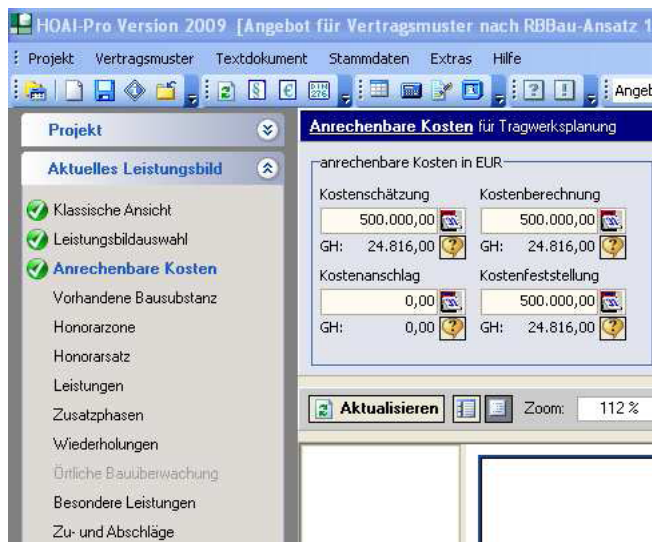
HOAI-Pro Version 2009 [Angebot für Vertragsmuster nach RBBau-Ansatz 1

Projekt Vertragsmuster Textdokument Stammdaten Extras Hilfe

Angeb

Projekt

Aktuelles Leistungsbild

Klassische Ansicht
Leistungsbildauswahl
Anrechenbare Kosten
Vorhandene Bausubstanz
Honorarzone
Honorarsatz
Leistungen
Zusatzphasen
Wiederholungen
Örtliche Bauüberwachung
Besondere Leistungen
Zu- und Abschläge

Anrechenbare Kosten für Tragwerksplanung

anrechenbare Kosten in EUR

| Kostenschätzung | Kostenberechnung |
|---|---|
| 500.000,00 | 500.000,00 |
| GH: 24.816,00 | GH: 24.816,00 |
| Kostenanschlag | Kostenfeststellung |
| 0,00 | 500.000,00 |
| GH: 0,00 | GH: 24.816,00 |

Aktualisieren Zoom: 112 %